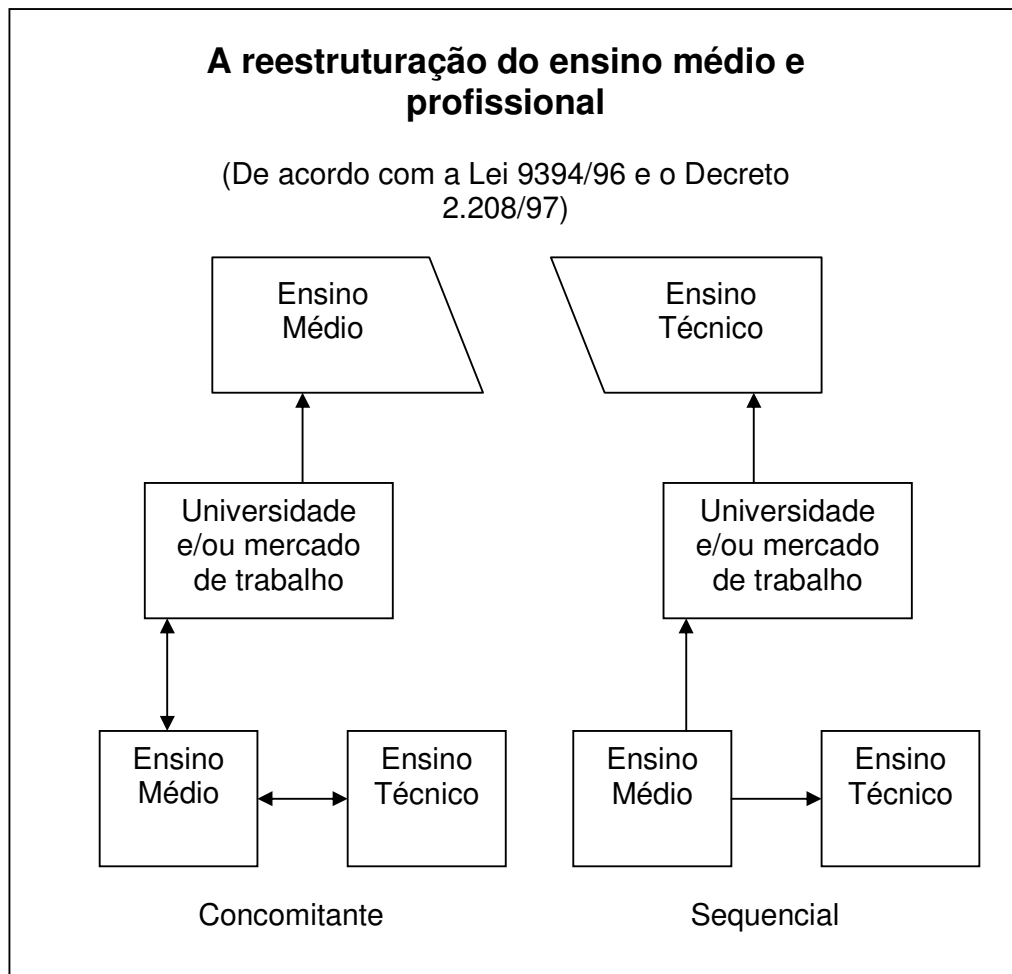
A reestruturação do ensino médio e profissional

(De acordo com a Lei 9394/96 e o Decreto 2.208/97)

Ensino Médio

Ensino Técnico

Universidade e/ou mercado de trabalho

Universidade e/ou mercado de trabalho

Ensino Médio

Ensino Técnico

Ensino Médio

Ensino Técnico

Concomitante

Sequencial